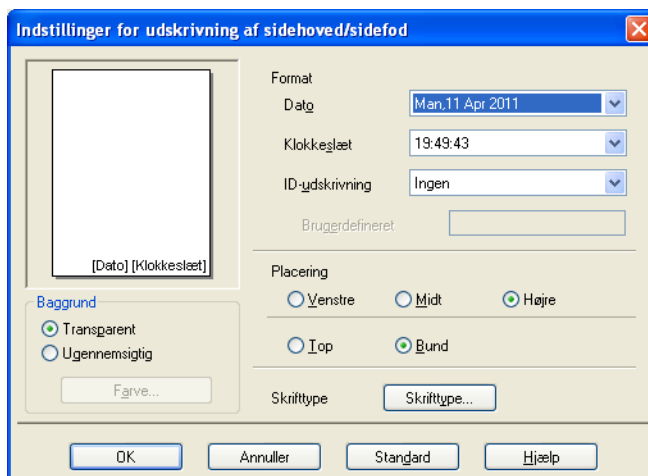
Indstillinger for udskrivning af sidehoved/sidefod

[Dato] [Klokkeslæt]

Baggrund
Transparent
Ugennemsigtig
Farve...

Format
Dato Man,11 Apr 2011
Klokkeslæt 19:49:43
ID-udskrivning Ingen
Brugerdefineret

Placering
Venstre
Midt
Højre

Top
Bund

Skrifttype
Skrifttype...

OK
Annuller
Standard
Hjælp